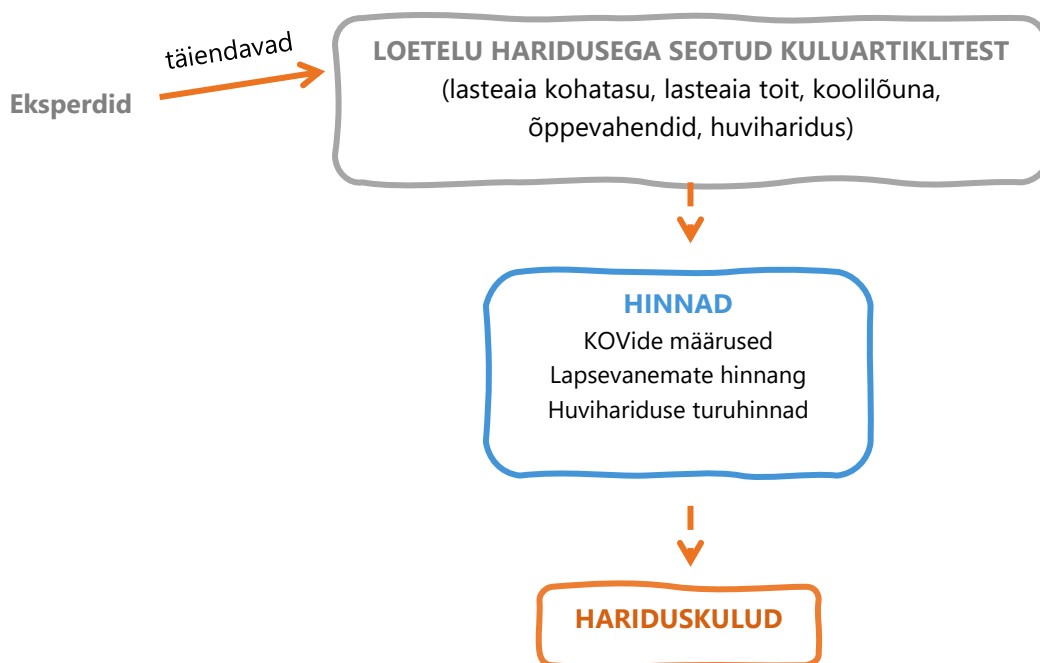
Eksperdid

täiendavad

LOETELU HARIDUSEGA SEOTUD KULUARTIKLITEST
(lasteaia kohatasu, lasteaia toit, koolilõuna, õppevahendid, huviharidus)

HINNAD
KOVide määrused
Lapsevanemate hinnang
Huvihariduse turuhinnad

HARIDUSKULUD